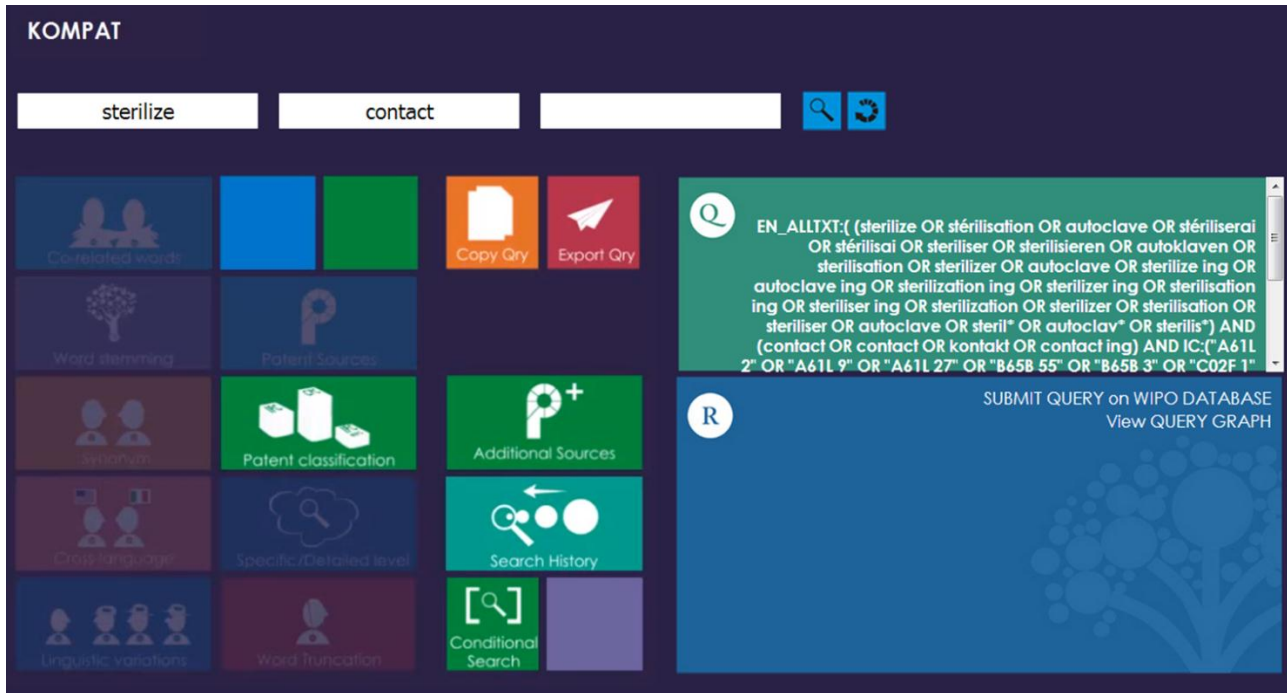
KOMPAT

sterilize

contact

Co-related words

Word stemming

Patent Sources

Copy Qry

Export Qry

Q

EN_ALLTXT:( (sterilize OR stérilisation OR autoclave OR stériliserai OR stérilisai OR steriliser OR sterilisieren OR autoklaven OR sterilisation OR sterilizer OR autoclave OR sterilize ing OR autoclave ing OR sterilization ing OR sterilizer ing OR sterilisation ing OR steriliser ing OR sterilization OR sterilizer OR sterilisation OR steriliser OR autoclave OR steril* OR autoclav* OR sterilis*) AND (contact OR contact OR kontakt OR contact ing) AND IC:("A61L 2" OR "A61L 9" OR "A61L 27" OR "B65B 55" OR "B65B 3" OR "C02F 1"

Synonym

Patent classification

Additional Sources

R

SUBMIT QUERY on WIPO DATABASE
View QUERY GRAPH

Cross-language

Specific/Detailed level

Search History

Linguistic variations

Word Truncation

Conditional Search